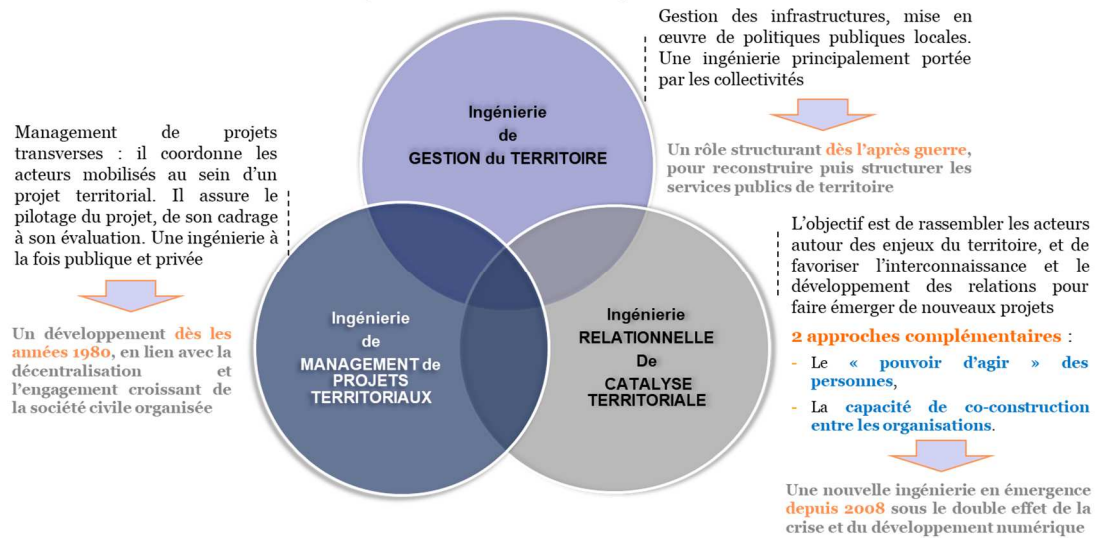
Gestion des infrastructures, mise en œuvre de politiques publiques locales. Une ingénierie principalement portée par les collectivités

Un rôle structurant dès l'après guerre, pour reconstruire puis structurer les services publics de territoire

Ingénierie de GESTION du TERRITOIRE

Management de projets transverses : il coordonne les acteurs mobilisés au sein d'un projet territorial. Il assure le pilotage du projet, de son cadrage à son évaluation. Une ingénierie à la fois publique et privée

Un développement dès les années 1980, en lien avec la décentralisation et l'engagement croissant de la société civile organisée

Ingénierie de MANAGEMENT de PROJETS TERRITORIAUX

Ingénierie RELATIONNELLE De CATALYSE TERRITORIALE

L'objectif est de rassembler les acteurs autour des enjeux du territoire, et de favoriser l'interconnaissance et le développement des relations pour faire émerger de nouveaux projets

2 approches complémentaires :
- Le « pouvoir d'agir » des personnes,
- La capacité de co-construction entre les organisations.

Une nouvelle ingénierie en émergence depuis 2008 sous le double effet de la crise et du développement numérique